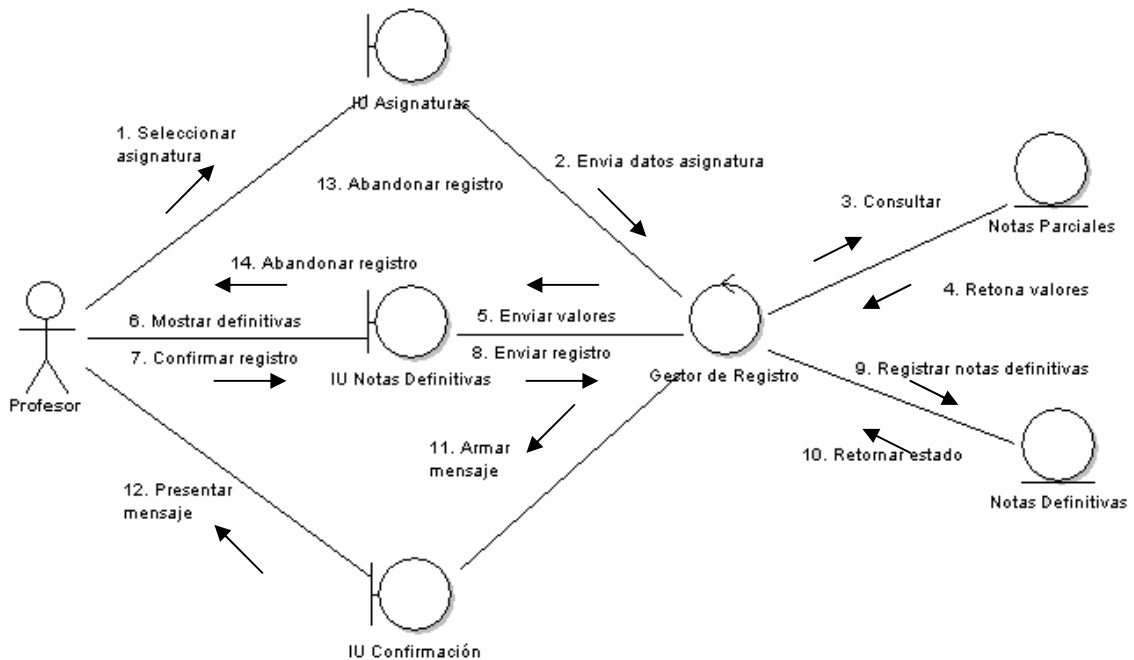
IU Asignaturas

1. Seleccionar asignatura

13. Abandonar registro

2. Envia datos asignatura

3. Consultar

Notas Parciales

14. Abandonar registro

4. Retona valores

Profesor

6. Mostrar definitivas

5. Enviar valores

7. Confirmar registro

8. Enviar registro

IU Notas Definitivas

Gestor de Registro

9. Registrar notas definitivas

11. Armar mensaje

10. Retornar estado

12. Presentar mensaje

Notas Definitivas

IU Confirmación